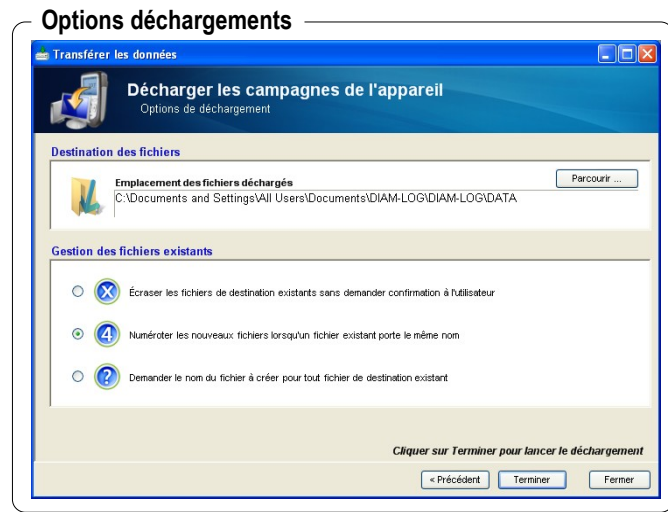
Options déchargements

Transférer les données

Décharger les campagnes de l'appareil
Options de déchargement

Destination des fichiers

Emplacement des fichiers déchargés
C:\Documents and Settings\All Users\Documents\DIAM-LOG\DIAM-LOG\DATA

Parcourir ...

Gestion des fichiers existants

Écraser les fichiers de destination existants sans demander confirmation à l'utilisateur

Numéroter les nouveaux fichiers lorsqu'un fichier existant porte le même nom

Demander le nom du fichier à créer pour tout fichier de destination existant

Cliquer sur Terminer pour lancer le déchargement

< Précédent
Terminer
Fermer